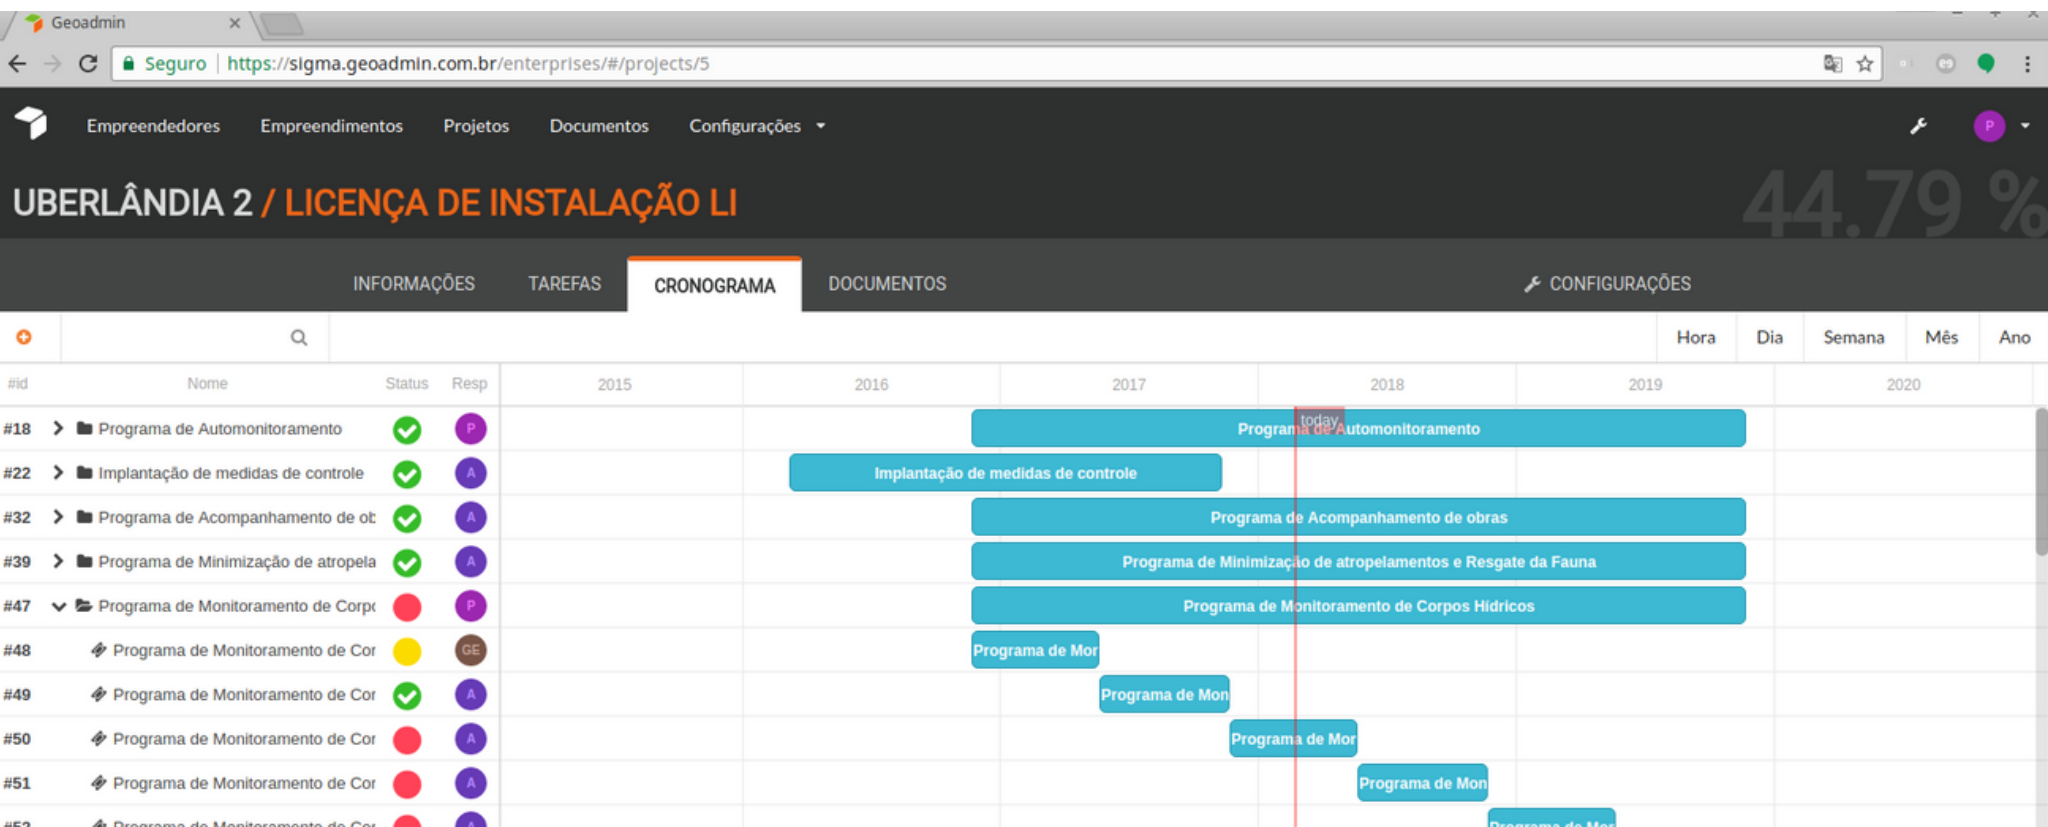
Geoadmin ×

Seguro https://sigma.geoadmin.com.br/enterprises/#/projects/5

Empreendedores Empreendimentos Projetos Documentos Configurações

P

UBERLÂNDIA 2 / LICENÇA DE INSTALAÇÃO LI

44.79 %

INFORMAÇÕES TAREFAS CRONOGRAMA DOCUMENTOS CONFIGURAÇÕES

Hora Dia Semana Mês Ano

| #id | Nome | Status | Resp |
|---|---|---|---|
| #18 | Programa de Automonitoramento | | P |
| #22 | Implantação de medidas de controle | | A |
| #32 | Programa de Acompanhamento de ob | | A |
| #39 | Programa de Minimização de atropela | | A |
| #47 | Programa de Monitoramento de Corp | | P |
| #48 | Programa de Monitoramento de Cor | | GE |
| #49 | Programa de Monitoramento de Cor | | A |
| #50 | Programa de Monitoramento de Cor | | A |
| #51 | Programa de Monitoramento de Cor | | A |
| #52 | Programa de Monitoramento de Cor | | A |

2015 2016 2017 2018 2019 2020

today

Programa de Automonitoramento

Implantação de medidas de controle

Programa de Acompanhamento de obras

Programa de Minimização de atropelamentos e Resgate da Fauna

Programa de Monitoramento de Corpos Hídricos

Programa de Mor

Programa de Mon

Programa de Mor

Programa de Mon

Programa de Mor